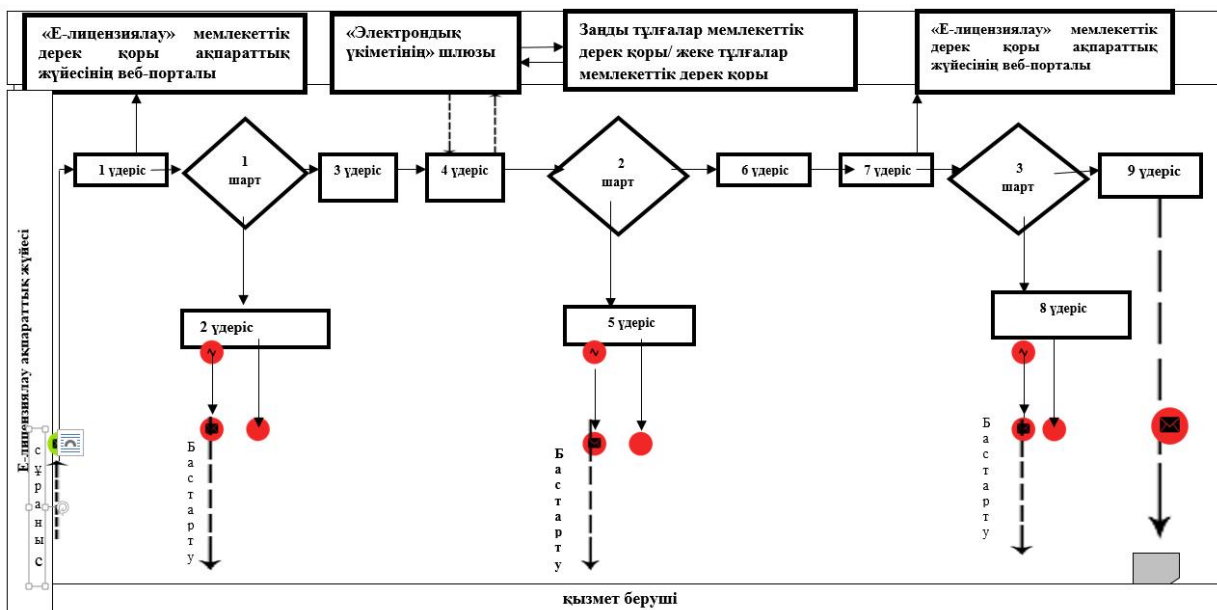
«Е-лицензиялау» мемлекеттік дерек қоры ақпараттық жүйесінің веб-порталы

«Электрондық үкіметінің» шлюзы

Заңды тұлғалар мемлекеттік дерек қоры/ жеке тұлғалар мемлекеттік дерек қоры

«Е-лицензиялау» мемлекеттік дерек қоры ақпараттық жүйесінің веб-порталы

Е-лицензиялау ақпараттық жүйесі

1 үдеріс

1 шарт

3 үдеріс

4 үдеріс

2 шарт

6 үдеріс

7 үдеріс

3 шарт

9 үдеріс

2 үдеріс

5 үдеріс

8 үдеріс

сұраныс

Бастарту

Бастарту

Бастарту

қызмет беруші